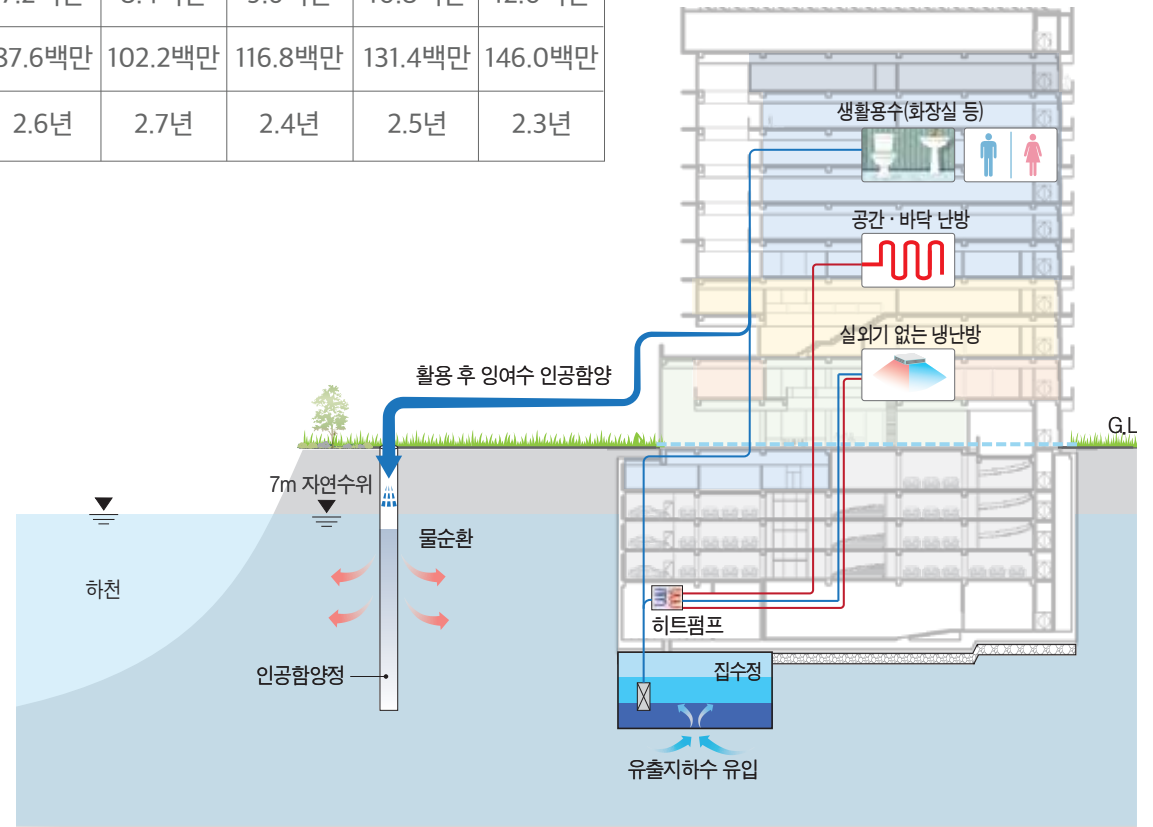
| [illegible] | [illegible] | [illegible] | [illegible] | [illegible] |
|---|---|---|---|---|
| 87.6백만 | 102.2백만 | 116.8백만 | 131.4백만 | 146.0백만 |
| 2.6년 | 2.7년 | 2.4년 | 2.5년 | 2.3년 |

생활용수(화장실 등)

공간 · 바닥 난방

실외기 없는 냉난방

활용 후 잉여수 인공함양

G.L

7m 자연수위

물순환

하천

히트펌프

집수정

인공함양정

유출지하수 유입